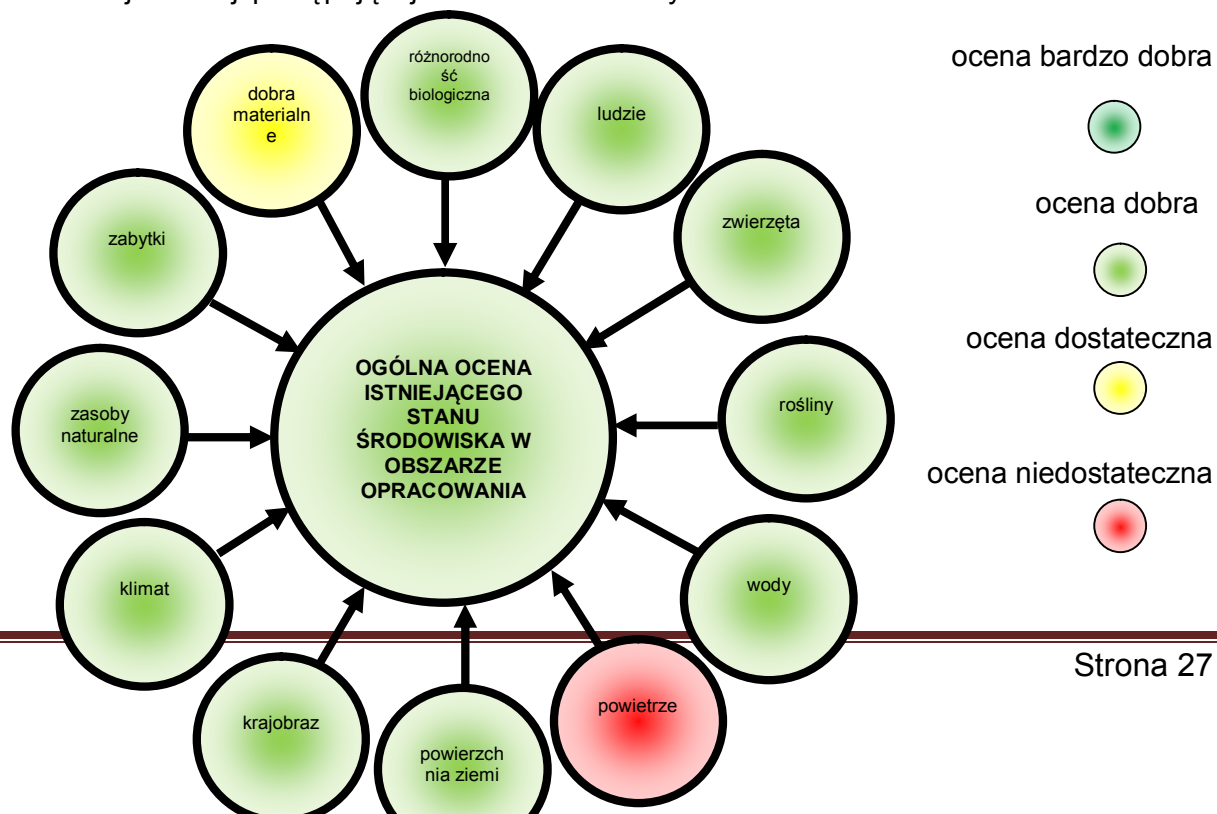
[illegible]

różnorodność biologiczna

dobra materialne

ludzie

zwierzęta

zabytki

OGÓLNA OCENA ISTNIEJĄCEGO STANU ŚRODOWISKA W OBSZARZE OPRACOWANIA

zasoby naturalne

rośliny

klimat

wody

krajobraz

powierzchnia ziemi

powietrze

ocena bardzo dobra

ocena dobra

ocena dostateczna

ocena niedostateczna

Strona 27